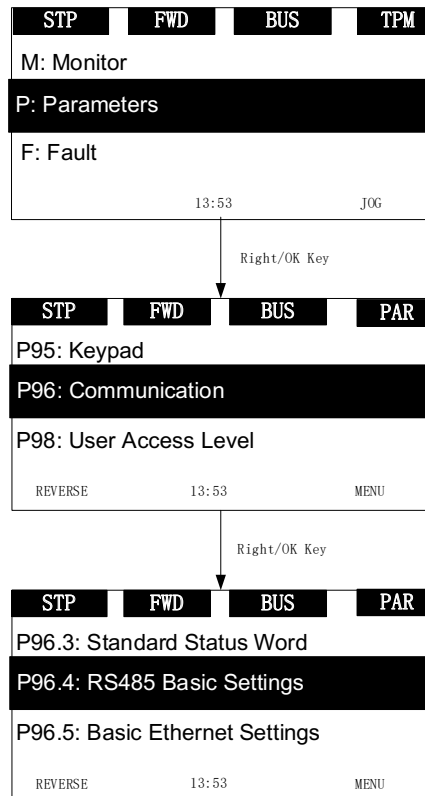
STP FWD BUS TPM
M: Monitor
P: Parameters
F: Fault
13:53 JOG

Right/OK Key

STP FWD BUS PAR
P95: Keypad
P96: Communication
P98: User Access Level
REVERSE 13:53 MENU

Right/OK Key

STP FWD BUS PAR
P96.3: Standard Status Word
P96.4: RS485 Basic Settings
P96.5: Basic Ethernet Settings
REVERSE 13:53 MENU